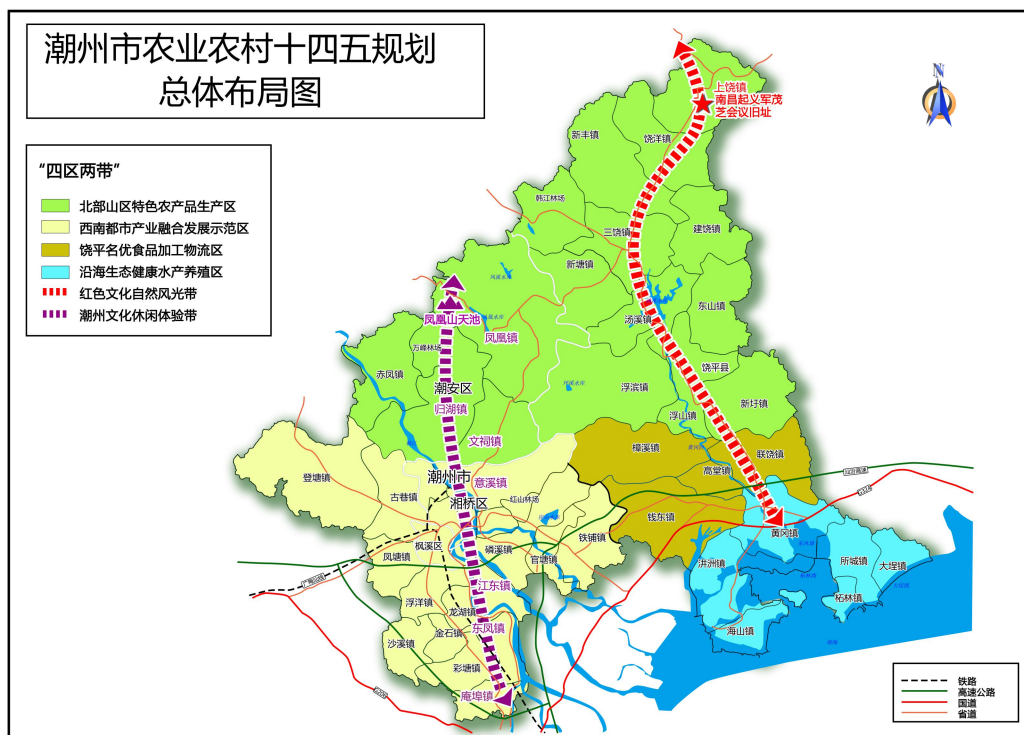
潮州市农业农村十四五规划
总体布局图

"四区两带"
北部山区特色农产品生产区
西南都市产业融合发展示范区
饶平名优食品加工物流区
沿海生态健康水产养殖区
红色文化自然风光带
潮州文化休闲体验带

N

上饶镇
南昌起义军茂芝会议旧址
新丰镇
饶洋镇
韩江林场
三饶镇
建饶镇
新塘镇
东山镇
汤溪镇
饶平县
浮滨镇
新圩镇
浮山镇
凤凰山天池
凤凰镇
万峰林场
赤凤镇
潮安区
归湖镇
文祠镇
樟溪镇
联饶镇
高堂镇
登塘镇
潮州市
意溪镇
湘桥区
古巷镇
红山林场
钱东镇
黄冈镇
枫溪区
铁铺镇
凤塘镇
磷溪镇
官塘镇
汫洲镇
所城镇
大埕镇
江东镇
浮洋镇
龙湖镇
柘林镇
金石镇
东凤镇
海山镇
沙溪镇
彩塘镇
庵埠镇

铁路
高速公路
国道
省道